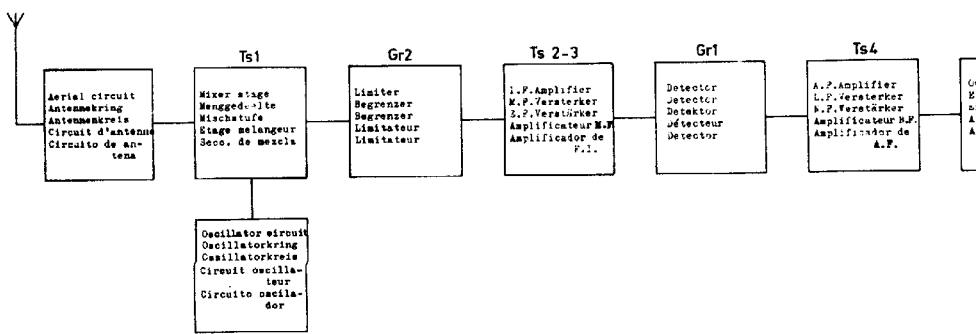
Aerial circuit
Antennekring
Antennenkreis
Circuit d'antenne
Circuito de antena

Ts1

Mixer stage
Menggedeelte
Mischstufe
Etage melangeur
Secc. de mezcla

Oscillator circuit
Oscillatorkring
Oszillatorkreis
Circuit oscillateur
Circuito oscilador

Gr2

Limiter
Begrenzer
Begrenzer
Limitateur
Limitateur

Ts 2-3

I.F.Amplifier
M.F.Versterker
Z.F.Verstärker
Amplificateur M.F
Amplificador de F.I.

Gr1

Detector
Detector
Detektor
Détecteur
Detector

Ts4

A.F.Amplifier
L.F.Versterker
N.F.Verstärker
Amplificateur B.F.
Amplificador de A.F.

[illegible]